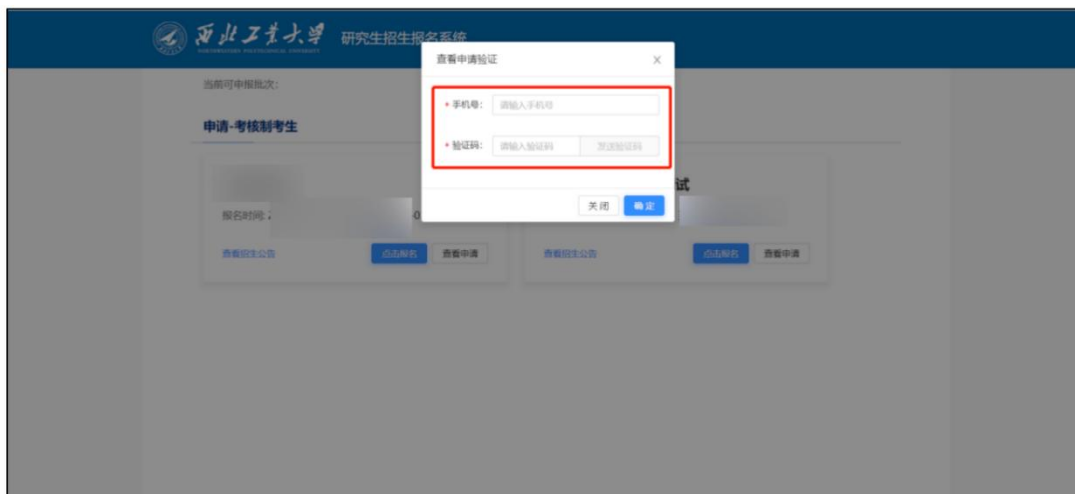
西北工業大學 NORTHWESTERN POLYTECHNICAL UNIVERSITY 研究生招生报名系统

当前可申报批次:

申请-考核制考生

报名时间: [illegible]

查看招生公告 点击报名 查看申请

试

查看招生公告 点击报名 查看申请

查看申请验证 ×

* 手机号: 请输入手机号

* 验证码: 请输入验证码 发送验证码

关闭 确定